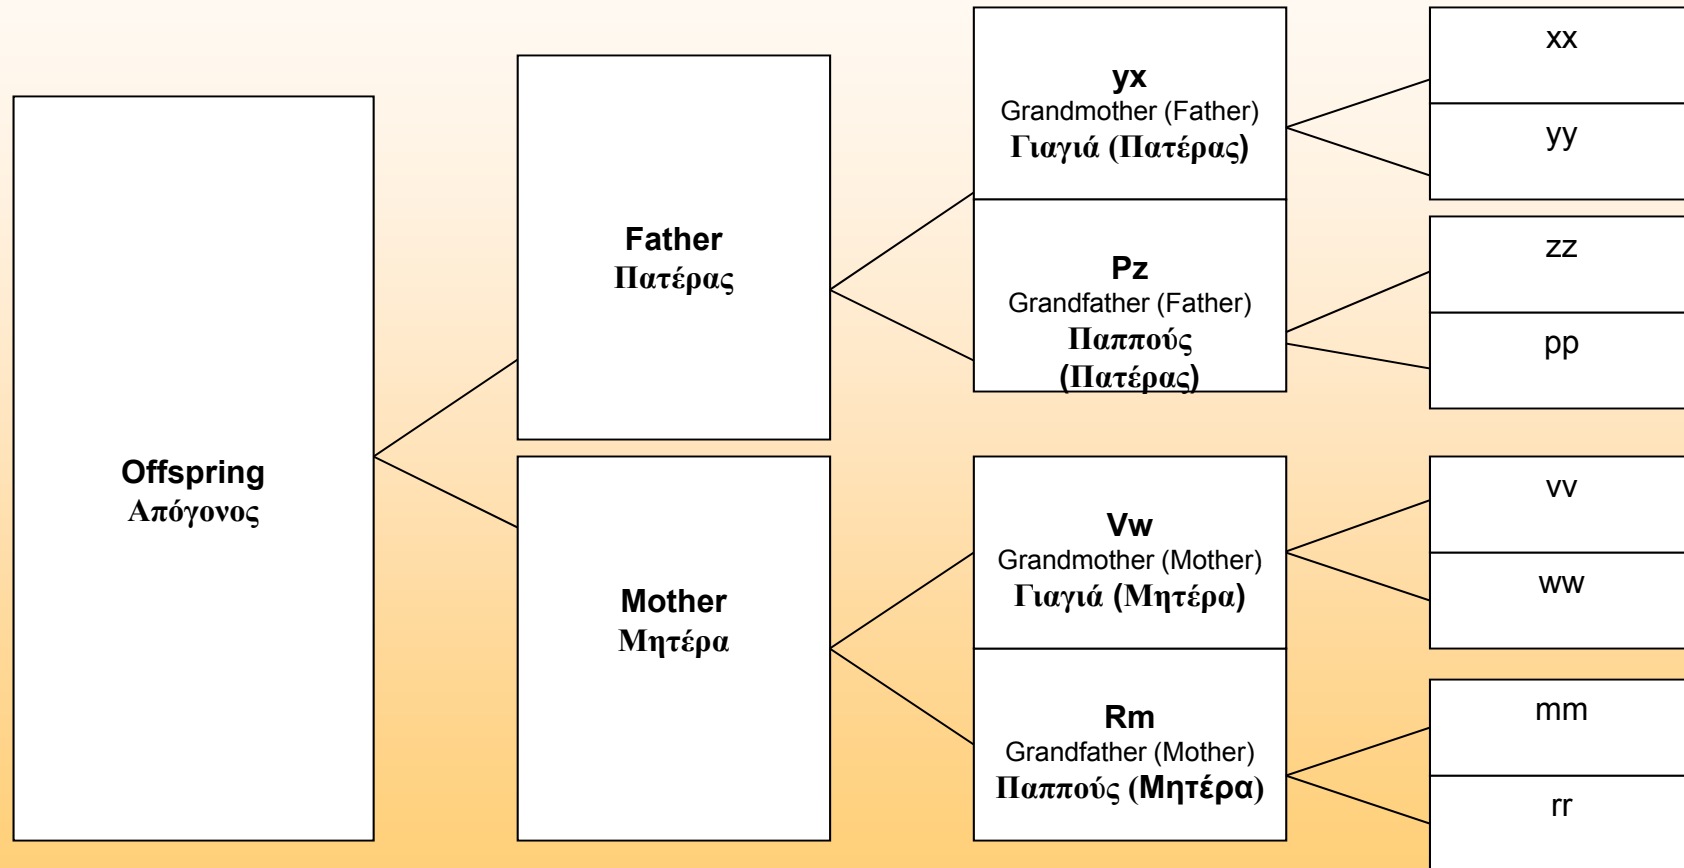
Offspring
Απόγονος

Father
Πατέρας

Mother
Μητέρα

yx
Grandmother (Father)
Γιαγιά (Πατέρας)

Pz
Grandfather (Father)
Παππούς (Πατέρας)

Vw
Grandmother (Mother)
Γιαγιά (Μητέρα)

Rm
Grandfather (Mother)
Παππούς (Μητέρα)

xx

yy

zz

pp

vv

ww

mm

rr